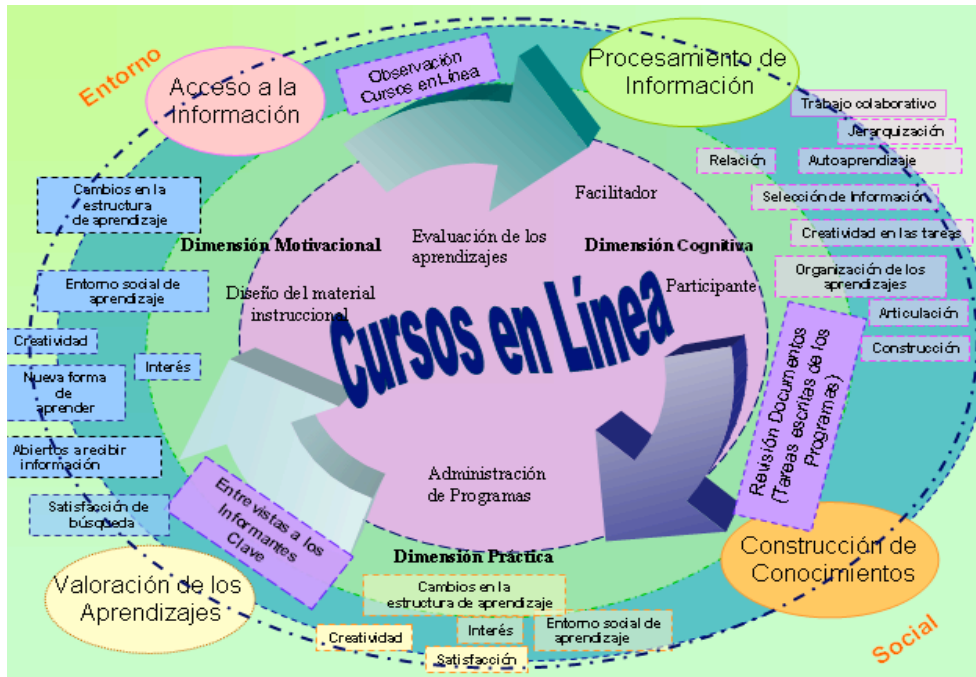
Entorno

Acceso a la Información

Observación Cursos en Línea

Procesamiento de Información

Trabajo colaborativo

Jerarquización

Relación

Autoaprendizaje

Selección de Información

Creatividad en las tareas

Organización de los aprendizajes

Articulación

Construcción

Cambios en la estructura de aprendizaje

Entorno social de aprendizaje

Creatividad

Interés

Nueva forma de aprender

Abiertos a recibir información

Satisfacción de búsqueda

Facilitador

Dimensión Motivacional

Evaluación de los aprendizajes

Dimensión Cognitiva

Participante

Diseño del material instruccional

Cursos en Línea

Revisión Documentos (Tareas escritas de los Programas)

Entre vistas a los Informantes Clave

Administración de Programas

Dimensión Práctica

Construcción de Conocimientos

Valoración de los Aprendizajes

Cambios en la estructura de aprendizaje

Interés

Entorno social de aprendizaje

Creatividad

Satisfacción

Social